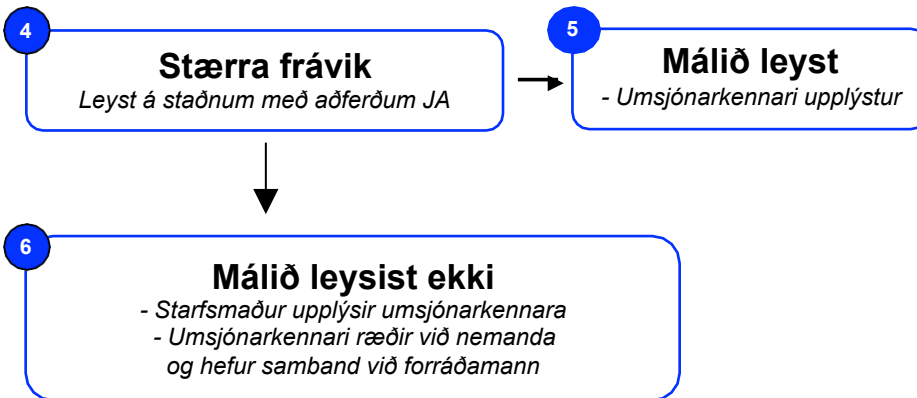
4

Stærra frávik

Leyst á staðnum með aðferðum JA

5

Málið leyst

- Umsjónarkennari upplýstur

6

Málið leysist ekki

- Starfsmaður upplýsir umsjónarkennara
- Umsjónarkennari ræðir við nemanda og hefur samband við forráðamann